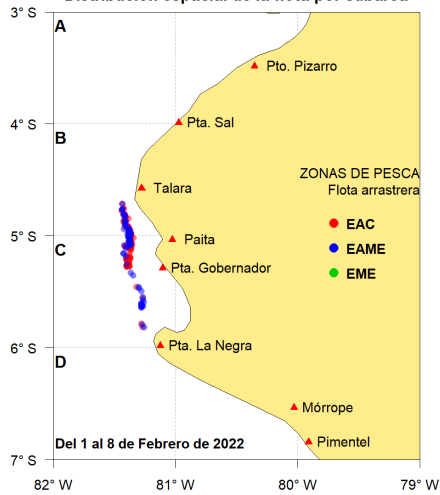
Distribución espacial de la flota por cabarca

3° S
A
Pto. Pizarro
4° S
Pta. Sal
B
ZONAS DE PESCA
Flota arrastrera
Talara
EAC
5° S
Paita
C
EAME
Pta. Gobernador
EME
6° S
Pta. La Negra
D
Mórrope
Del 1 al 8 de Febrero de 2022
Pimentel
7° S
82° W
81° W
80° W
79° W